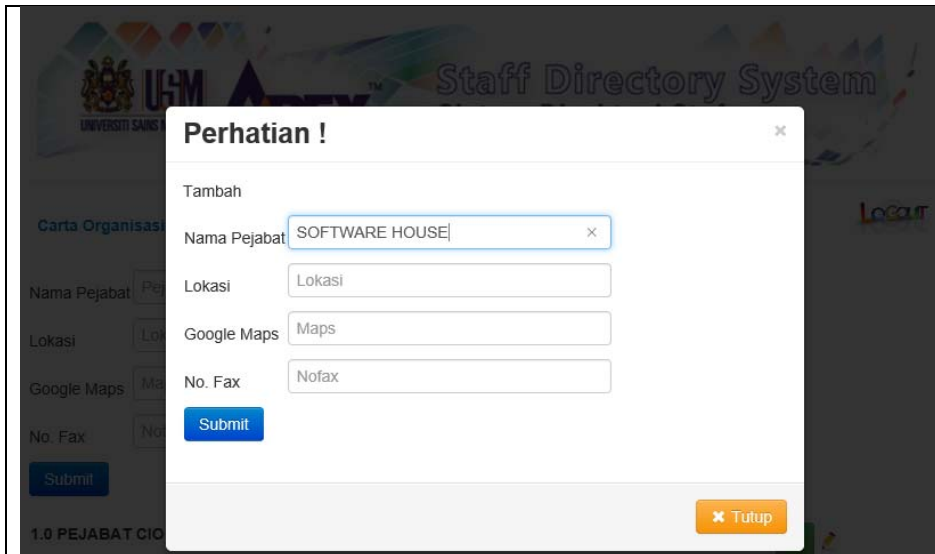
USM
UNIVERSITI SAINS
APEX™
Staff Directory System

Carta Organisasi

Nama Pejabat Pe

Lokasi Lok

Google Maps Ma

No. Fax No

Submit

1.0 PEJABAT CIO

LOGOUT

Perhatian !

×

Tambah

Nama Pejabat SOFTWARE HOUSE ×

Lokasi Lokasi

Google Maps Maps

No. Fax Nofax

Submit

✖ Tutup